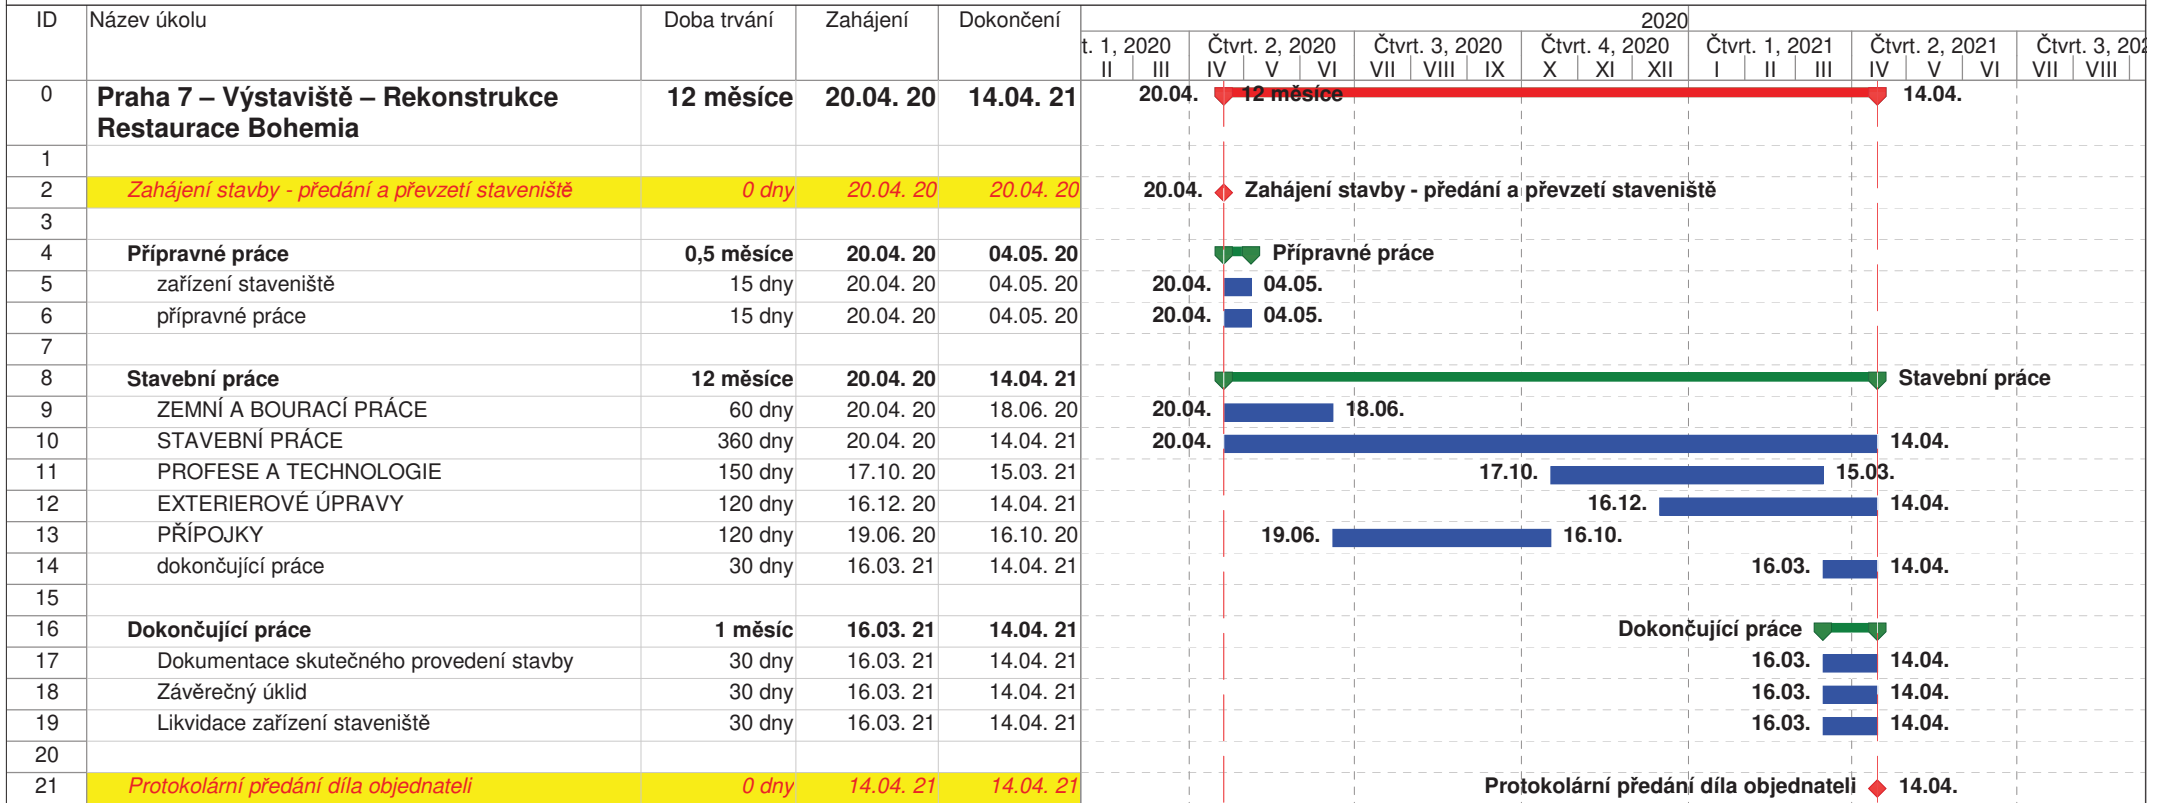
| ID | Název úkolu | Doba trvání | Zahájení | Dokončení |
|---|---|---|---|---|
| 0 | Praha 7 – Výstaviště – Rekonstrukce Restaurace Bohemia | 12 měsíce | 20.04. 20 | 14.04. 21 |
| 1 | | | | |
| 2 | Zahájení stavby - předání a převzetí staveniště | 0 dny | 20.04. 20 | 20.04. 20 |
| 3 | | | | |
| 4 | Přípravné práce | 0,5 měsíce | 20.04. 20 | 04.05. 20 |
| 5 | zařízení staveniště | 15 dny | 20.04. 20 | 04.05. 20 |
| 6 | přípravné práce | 15 dny | 20.04. 20 | 04.05. 20 |
| 7 | | | | |
| 8 | Stavební práce | 12 měsíce | 20.04. 20 | 14.04. 21 |
| 9 | ZEMNÍ A BOURACÍ PRÁCE | 60 dny | 20.04. 20 | 18.06. 20 |
| 10 | STAVEBNÍ PRÁCE | 360 dny | 20.04. 20 | 14.04. 21 |
| 11 | PROFESE A TECHNOLOGIE | 150 dny | 17.10. 20 | 15.03. 21 |
| 12 | EXTERIEROVÉ ÚPRAVY | 120 dny | 16.12. 20 | 14.04. 21 |
| 13 | PŘÍPOJKY | 120 dny | 19.06. 20 | 16.10. 20 |
| 14 | dokončující práce | 30 dny | 16.03. 21 | 14.04. 21 |
| 15 | | | | |
| 16 | Dokončující práce | 1 měsíc | 16.03. 21 | 14.04. 21 |
| 17 | Dokumentace skutečného provedení stavby | 30 dny | 16.03. 21 | 14.04. 21 |
| 18 | Závěrečný úklid | 30 dny | 16.03. 21 | 14.04. 21 |
| 19 | Likvidace zařízení staveniště | 30 dny | 16.03. 21 | 14.04. 21 |
| 20 | | | | |
| 21 | Protokolární předání díla objednateli | 0 dny | 14.04. 21 | 14.04. 21 |

2020
t. 1, 2020 II III | Čtvrt. 2, 2020 IV V VI | Čtvrt. 3, 2020 VII VIII IX | Čtvrt. 4, 2020 X XI XII | Čtvrt. 1, 2021 I II III | Čtvrt. 2, 2021 IV V VI | Čtvrt. 3, 202 VII VIII

20.04. 12 měsíce 14.04.
20.04. Zahájení stavby - předání a převzetí staveniště
Přípravné práce
20.04. 04.05.
20.04. 04.05.
Stavební práce
20.04. 18.06.
20.04. 14.04.
17.10. 15.03.
16.12. 14.04.
19.06. 16.10.
16.03. 14.04.
Dokončující práce
16.03. 14.04.
16.03. 14.04.
16.03. 14.04.
Protokolární předání díla objednateli 14.04.